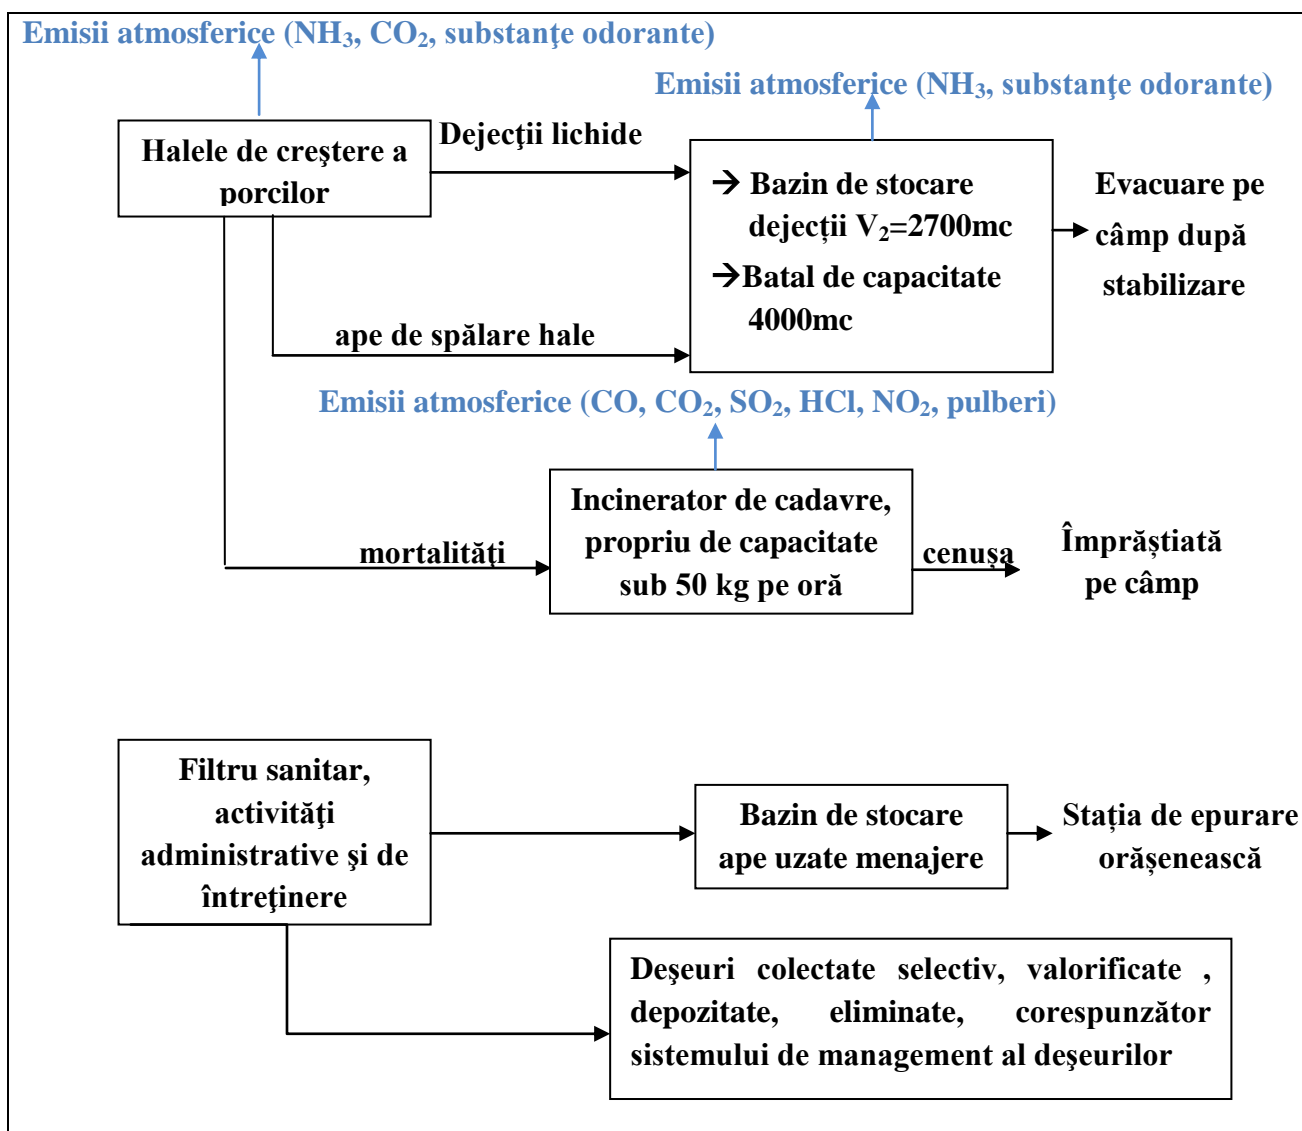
Emisii atmosferice (NH$_3$, CO$_2$, substanţe odorante)

Emisii atmosferice (NH$_3$, substanţe odorante)

Halele de creştere a porcilor

Dejecţii lichide

→ Bazin de stocare dejecții V$_2$=2700mc
→Batal de capacitate 4000mc

Evacuare pe câmp după stabilizare

ape de spălare hale

Emisii atmosferice (CO, CO$_2$, SO$_2$, HCl, NO$_2$, pulberi)

mortalităţi

Incinerator de cadavre, propriu de capacitate sub 50 kg pe oră

cenușa

Împrăștiată pe câmp

Filtru sanitar, activităţi administrative şi de întreţinere

Bazin de stocare ape uzate menajere

Stația de epurare orășenească

Deşeuri colectate selectiv, valorificate , depozitate, eliminate, corespunzător sistemului de management al deşeurilor